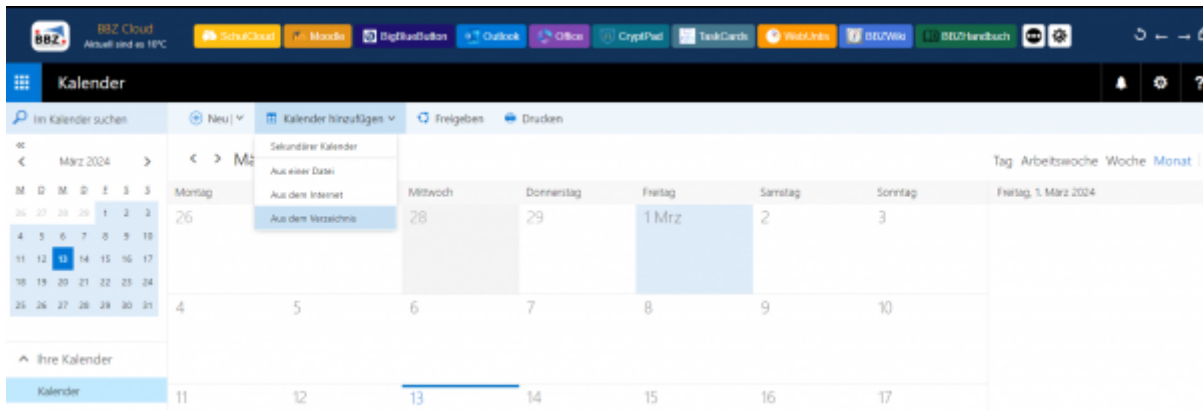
BBZ BBZ Cloud Aktuell sind es 10°C SchulCloud Moodle BigBlueButton Outlook Office CryptPad TaskCards WebUntis BBZWiki BBZHandbuch

Kalender

Im Kalender suchen

Neu | Kalender hinzufügen Freigeben Drucken

Sekundärer Kalender
Aus einer Datei
Aus dem Internet
Aus dem Verzeichnis

« März 2024

| M | D | M | D | F | S | S |
|---|---|---|---|---|---|---|
| 26 | 27 | 28 | 29 | 1 | 2 | 3 |
| 4 | 5 | 6 | 7 | 8 | 9 | 10 |
| 11 | 12 | 13 | 14 | 15 | 16 | 17 |
| 18 | 19 | 20 | 21 | 22 | 23 | 24 |
| 25 | 26 | 27 | 28 | 29 | 30 | 31 |

Ihre Kalender
Kalender

< > Mä

Tag Arbeitswoche Woche Monat

| Montag | | Mittwoch | Donnerstag | Freitag | Samstag | Sonntag |
|---|---|---|---|---|---|---|
| 26 | | 28 | 29 | 1 Mrz | 2 | 3 |
| 4 | 5 | 6 | 7 | 8 | 9 | 10 |
| 11 | 12 | 13 | 14 | 15 | 16 | 17 |

Freitag, 1. März 2024